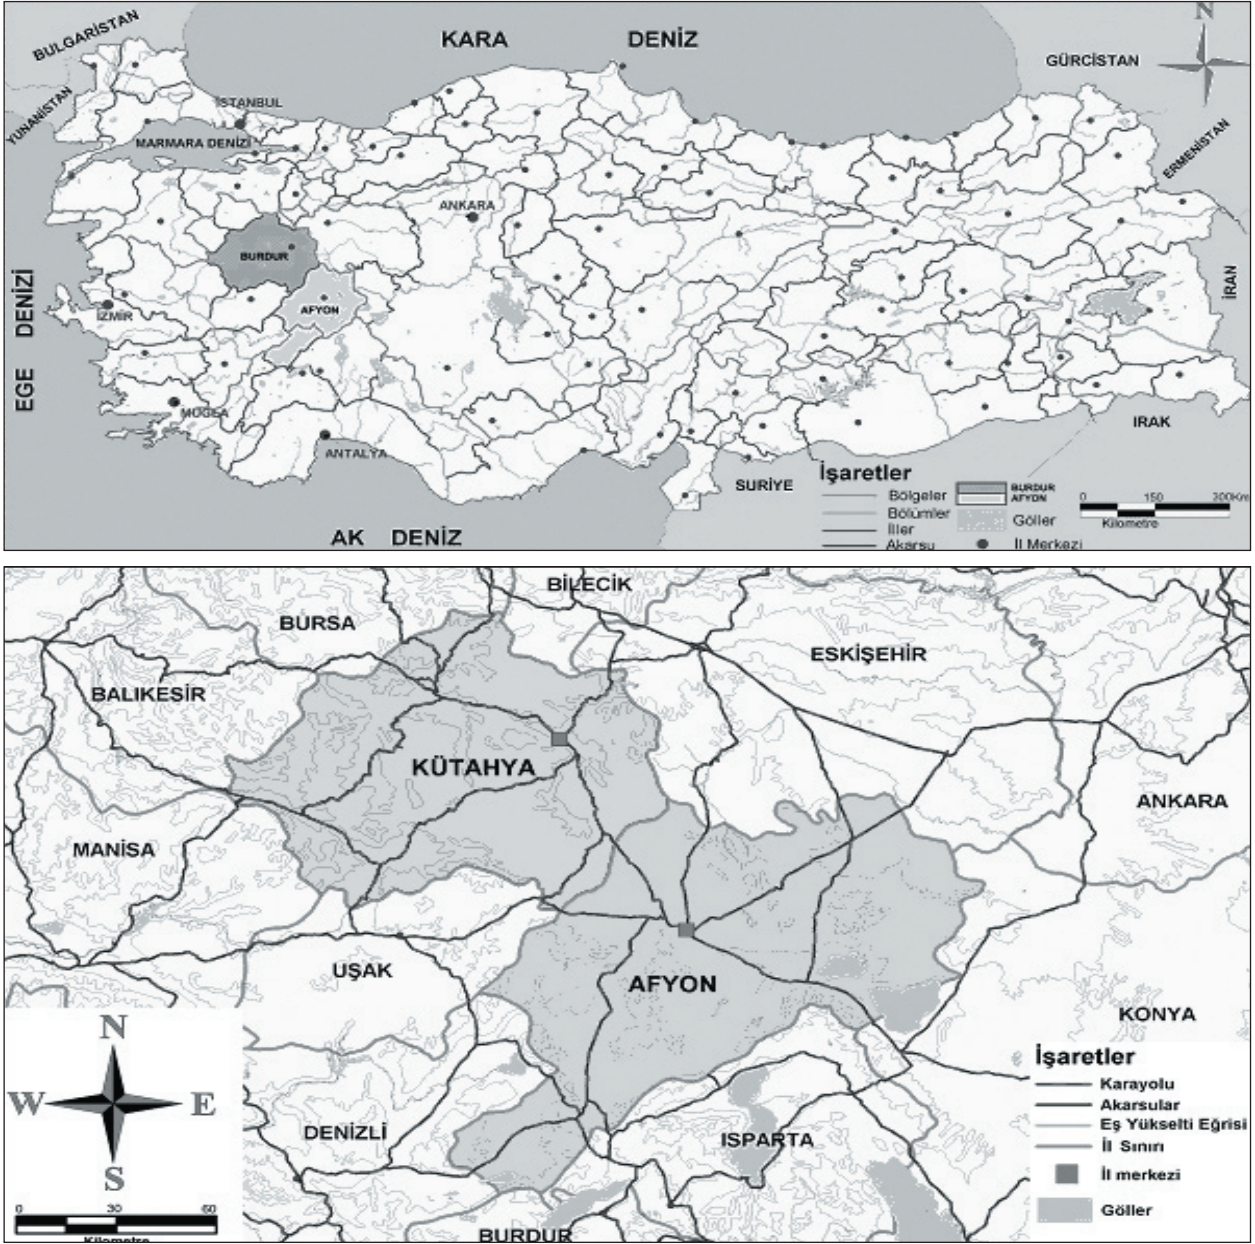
BULGARİSTAN
KARA DENİZ
N
GÜRCİSTAN
YUNANİSTAN
İSTANBUL
MARMARA DENİZİ
ERMENİSTAN
ANKARA
BURDUR
EGE DENİZİ
İZMİR
AFYON
İRAN
MUĞLA
ANTALYA
IRAK
SURİYE
İşaretler
Bölgeler
Bölümler
İller
Akarsu
BURDUR
AFYON
Göller
İl Merkezi
0 150 200Km
Kilometre
AK DENİZ

BİLECİK
BURSA
ESKİŞEHİR
BALIKESİR
KÜTAHYA
ANKARA
MANİSA
UŞAK
AFYON
KONYA
N
W
E
S
İşaretler
Karayolu
Akarsular
Eş Yükselti Eğrisi
İl Sınırı
İl merkezi
Göller
DENİZLİ
ISPARTA
BURDUR
0 30 60
Kilometre